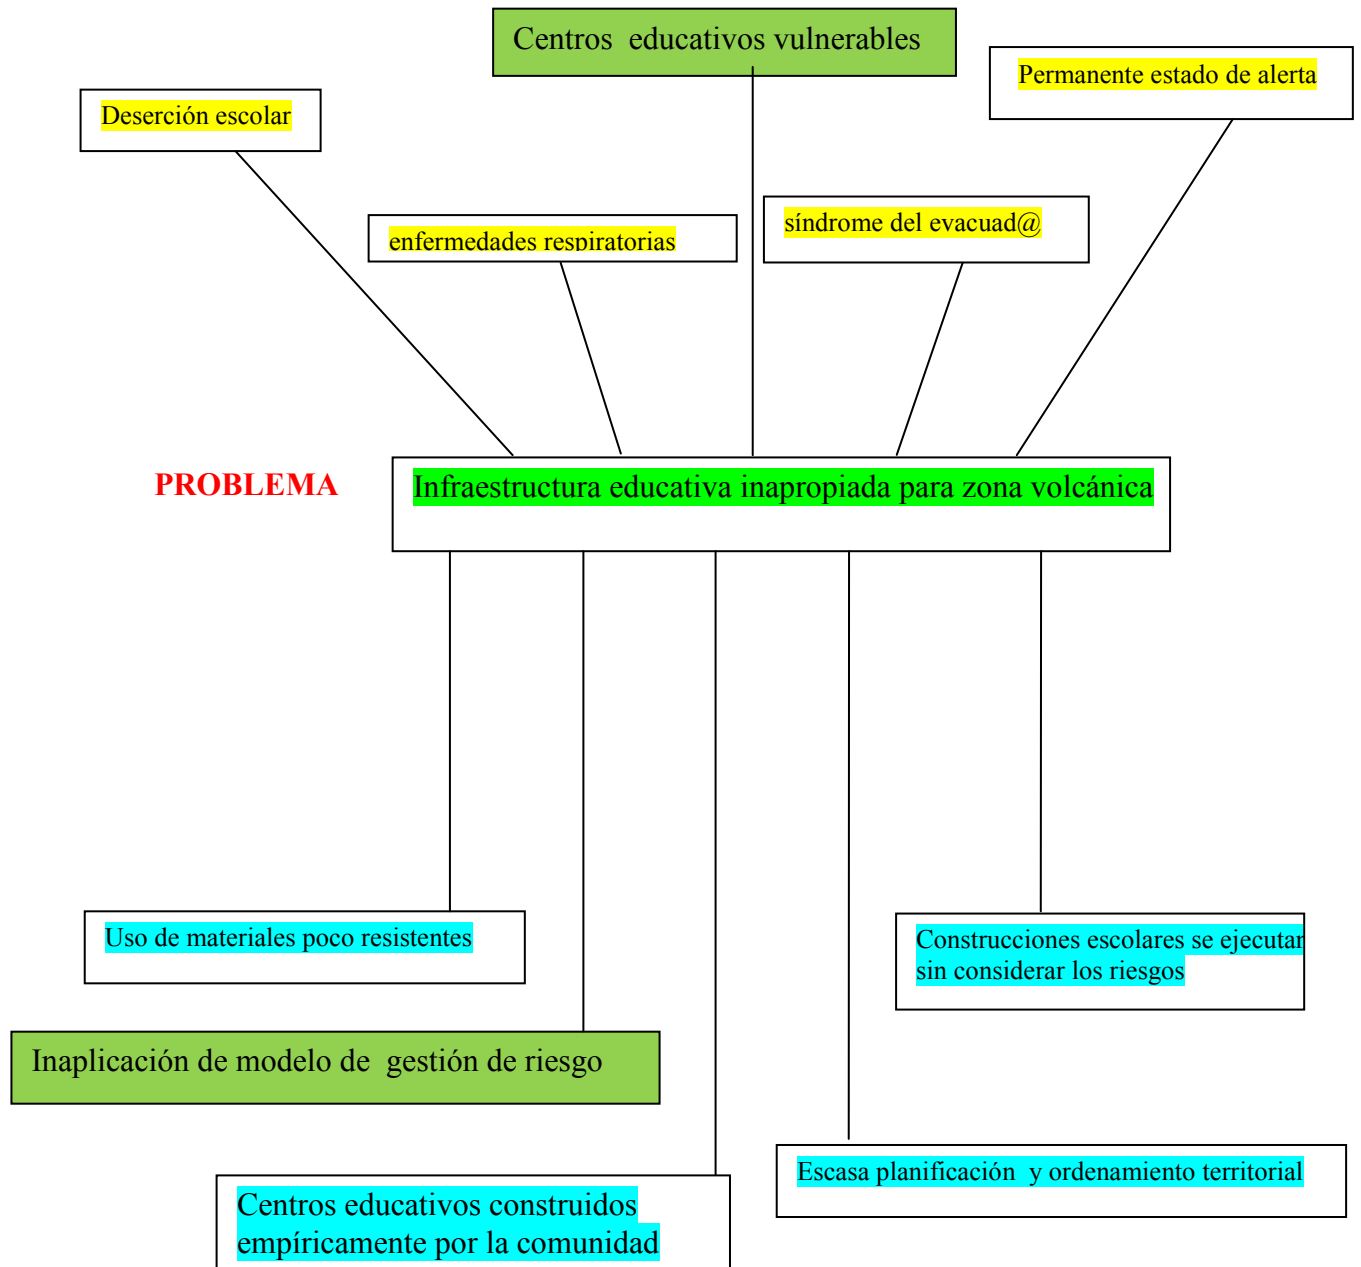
Centros educativos vulnerables

Permanente estado de alerta

Deserción escolar

enfermedades respiratorias

síndrome del evacuad@

PROBLEMA

Infraestructura educativa inapropiada para zona volcánica

Uso de materiales poco resistentes

Construcciones escolares se ejecutan sin considerar los riesgos

Inaplicación de modelo de gestión de riesgo

Escasa planificación y ordenamiento territorial

Centros educativos construidos empíricamente por la comunidad